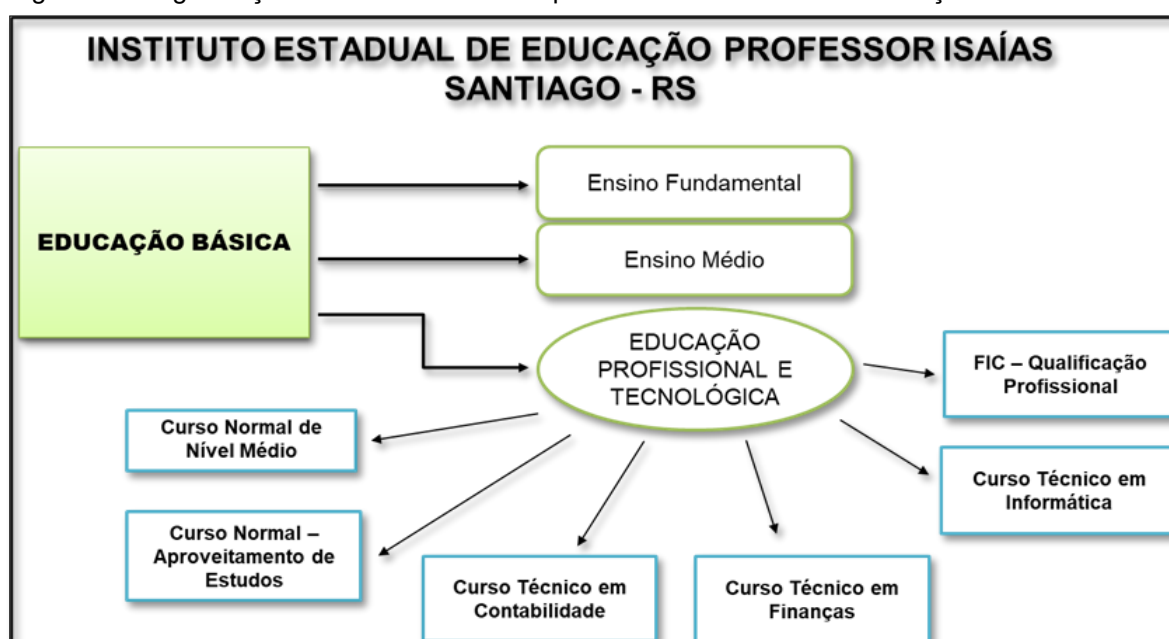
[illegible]

INSTITUTO ESTADUAL DE EDUCAÇÃO PROFESSOR ISAÍAS SANTIAGO - RS

EDUCAÇÃO BÁSICA

Ensino Fundamental

Ensino Médio

EDUCAÇÃO PROFISSIONAL E TECNOLÓGICA

FIC – Qualificação Profissional

Curso Normal de Nível Médio

Curso Técnico em Informática

Curso Normal – Aproveitamento de Estudos

Curso Técnico em Contabilidade

Curso Técnico em Finanças